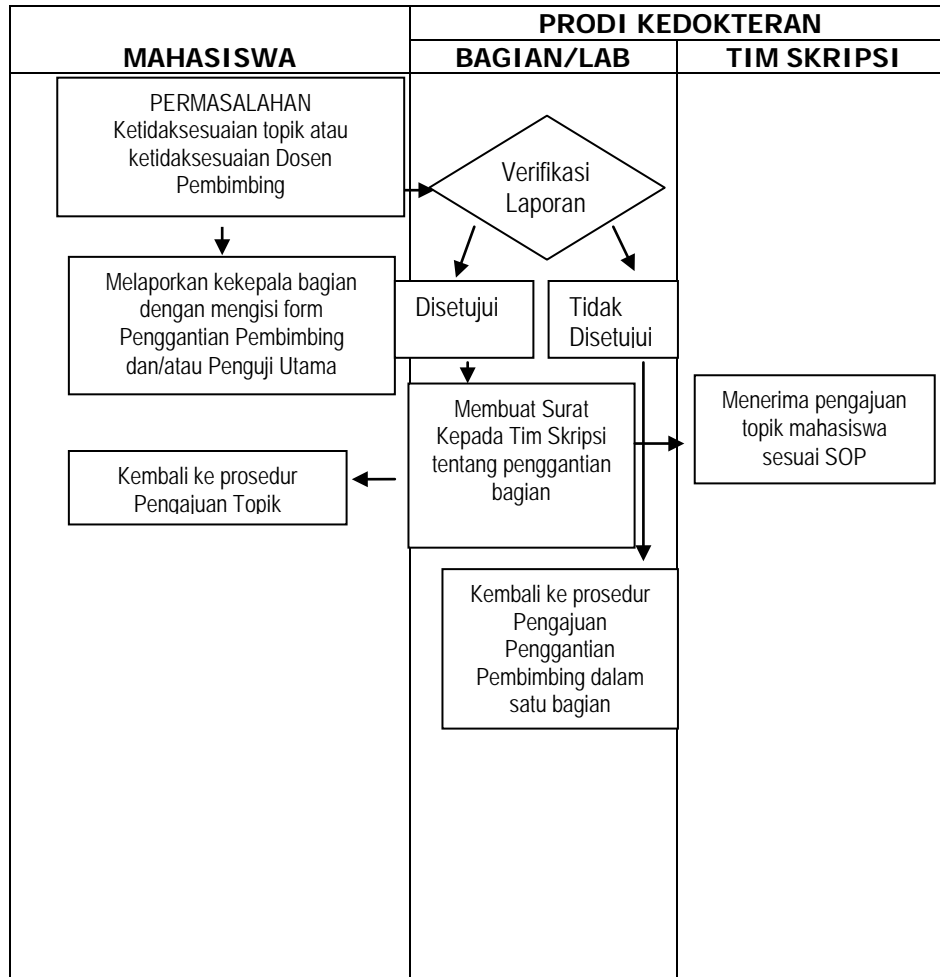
| | PRODI KEDOKTERAN | |
|---|---|---|
| MAHASISWA | BAGIAN/LAB | TIM SKRIPSI |

PERMASALAHAN
Ketidaksesuaian topik atau ketidaksesuaian Dosen Pembimbing

Verifikasi Laporan

Melaporkan kekepala bagian dengan mengisi form Penggantian Pembimbing dan/atau Penguji Utama

Disetujui

Tidak Disetujui

Membuat Surat Kepada Tim Skripsi tentang penggantian bagian

Menerima pengajuan topik mahasiswa sesuai SOP

Kembali ke prosedur Pengajuan Topik

Kembali ke prosedur Pengajuan Penggantian Pembimbing dalam satu bagian